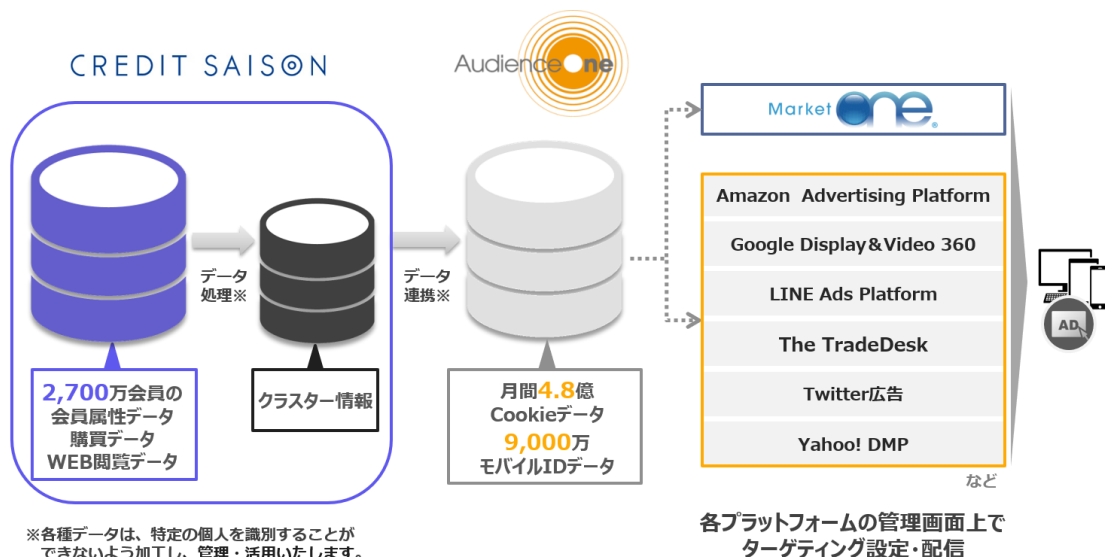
CREDIT SAISON

AudienceOne

MarketOne

Amazon Advertising Platform

Google Display&Video 360

LINE Ads Platform

The TradeDesk

Twitter広告

Yahoo! DMP

など

データ処理※

データ連携※

2,700万会員の
会員属性データ
購買データ
WEB閲覧データ

クラスター情報

月間4.8億
Cookieデータ
9,000万
モバイルIDデータ

AD

※各種データは、特定の個人を識別することができないよう加工し、管理・活用いたします。

各プラットフォームの管理画面上で
ターゲティング設定・配信